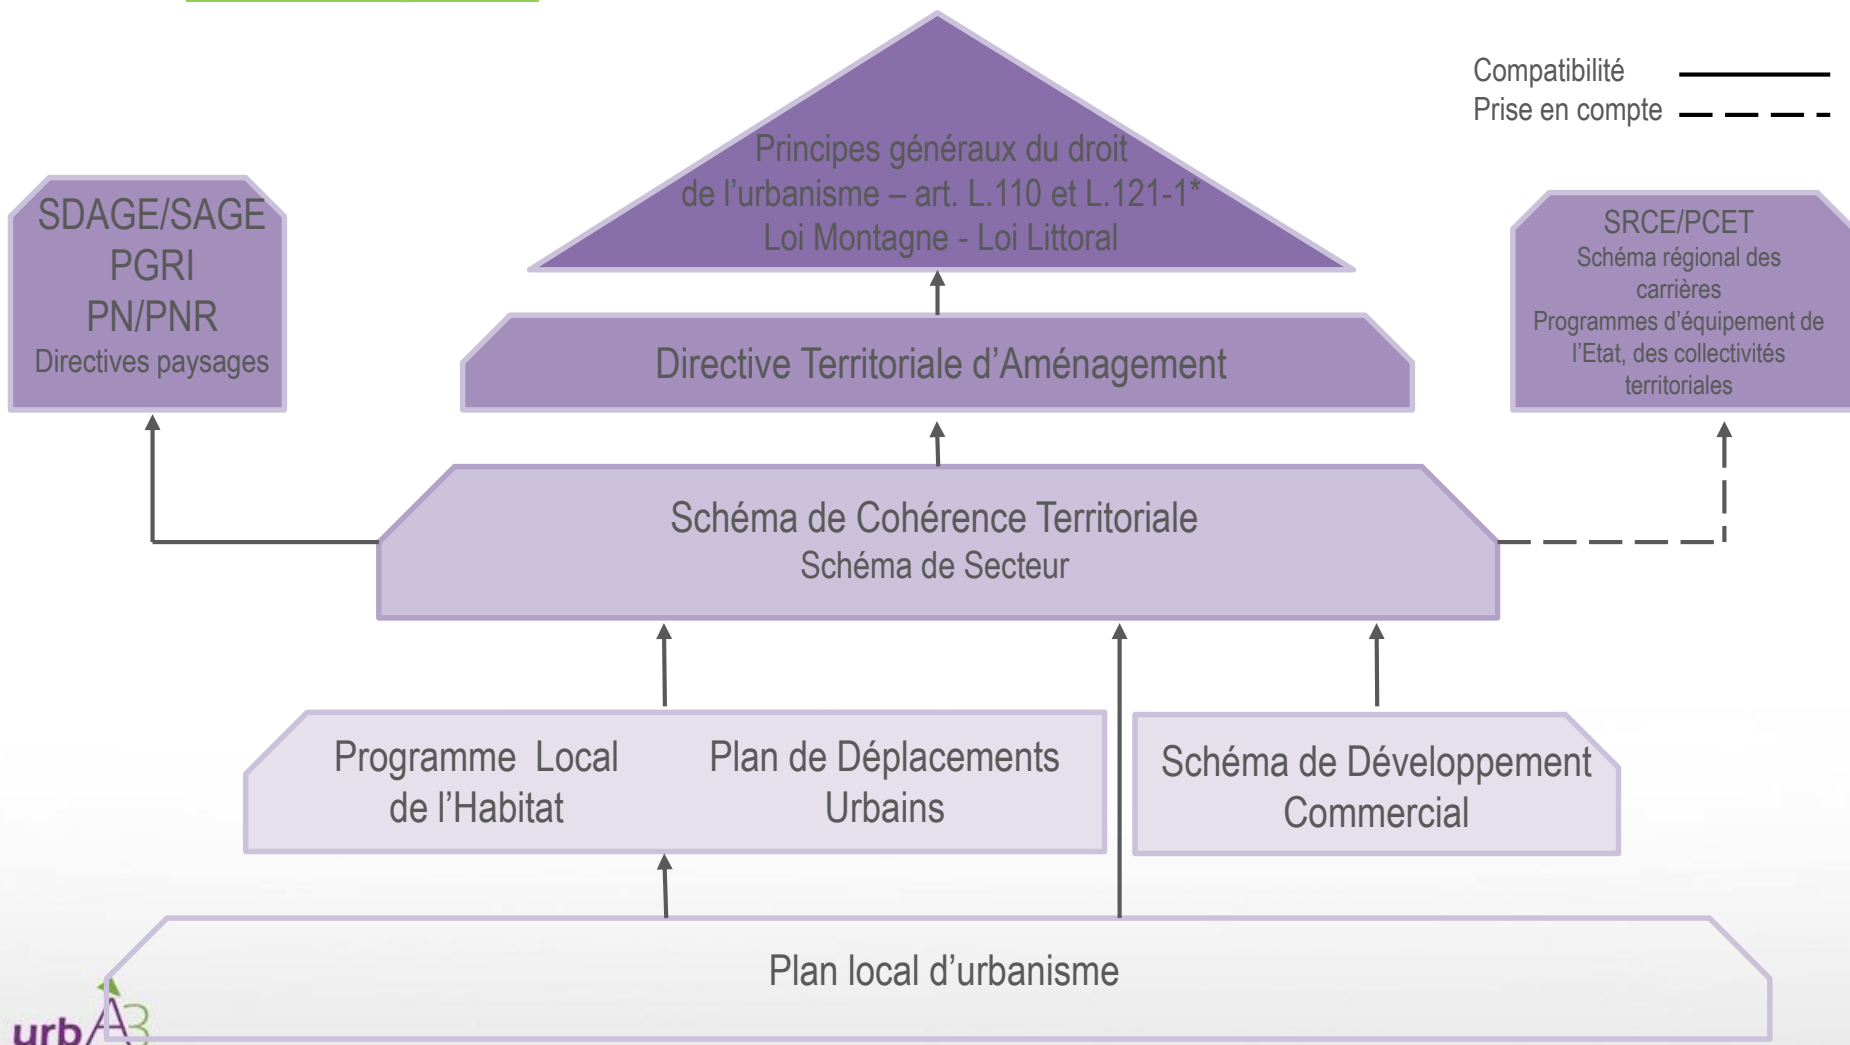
Compatibilité
Prise en compte

Principes généraux du droit de l'urbanisme – art. L.110 et L.121-1* Loi Montagne - Loi Littoral

SDAGE/SAGE
PGRI
PN/PNR
Directives paysages

SRCE/PCET
Schéma régional des carrières
Programmes d'équipement de l'Etat, des collectivités territoriales

Directive Territoriale d'Aménagement

Schéma de Cohérence Territoriale
Schéma de Secteur

Programme Local de l'Habitat

Plan de Déplacements Urbains

Schéma de Développement Commercial

Plan local d'urbanisme

urbA3